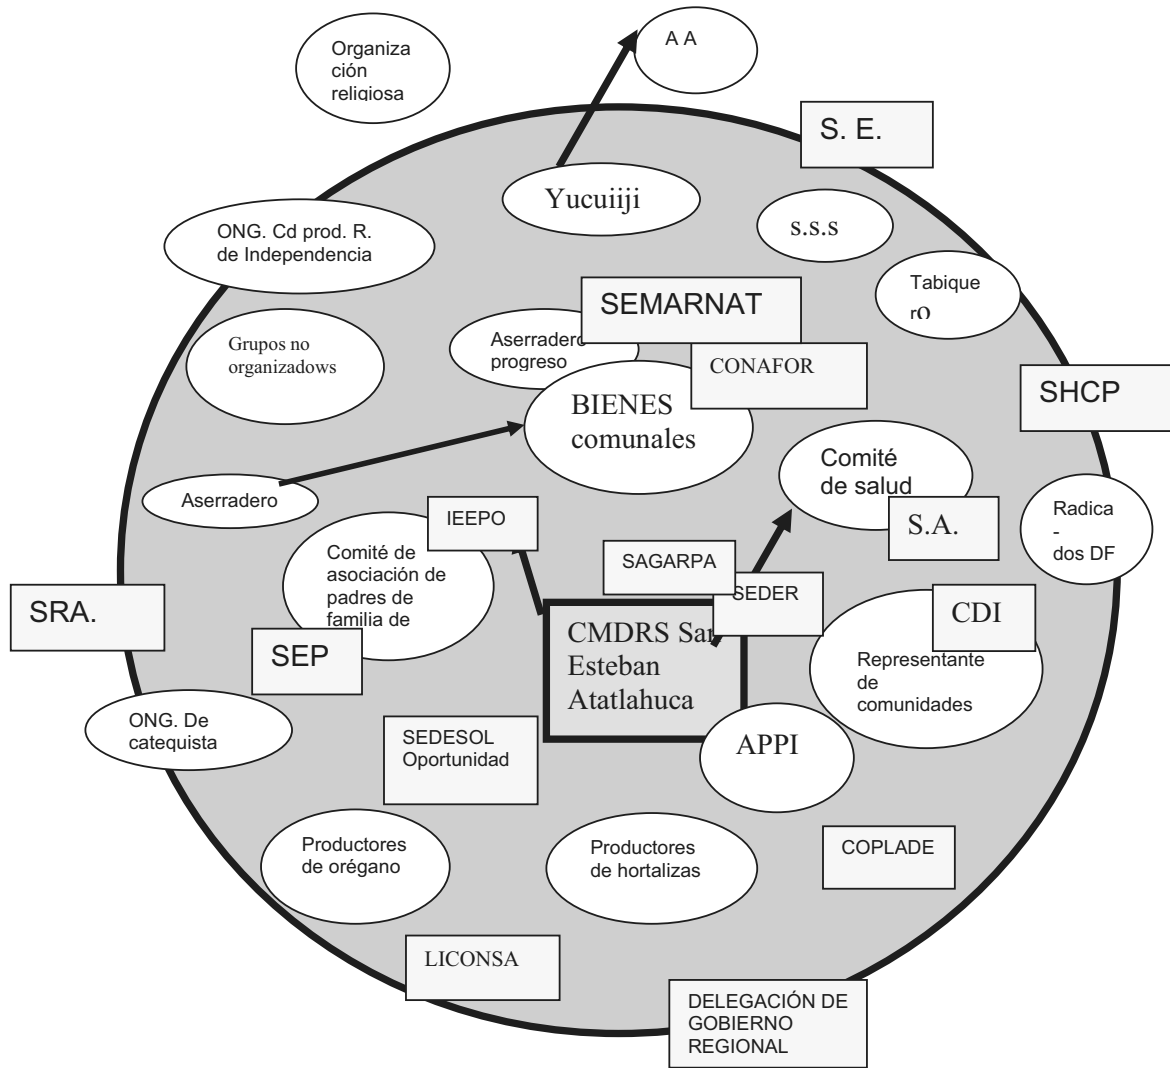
Organiza
ción
religiosa

A A

S. E.

Yucuiiji

s.s.s

ONG. Cd prod. R. de Independencia

Tabique
rO

SEMARNAT

Grupos no organizadows

Aserradero progreso

CONAFOR

BIENES comunales

SHCP

Aserradero

Comité de salud

IEEPO

S.A.

Radica
-
dos DF

Comité de asociación de padres de familia de

SAGARPA

SEDER

SRA.

CMDRS San Esteban Atatlahuca

CDI

SEP

Representante de comunidades

ONG. De catequista

SEDESOL Oportunidad

APPI

Productores de orégano

Productores de hortalizas

COPLADE

LICONSA

DELEGACIÓN DE GOBIERNO REGIONAL